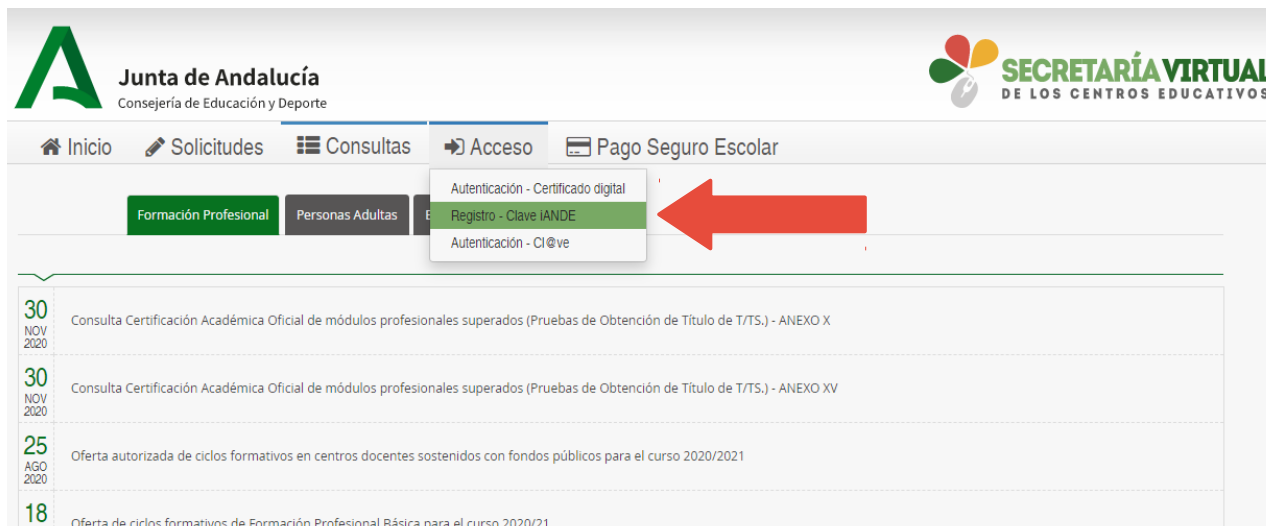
Junta de Andalucía
Consejería de Educación y Deporte

SECRETARÍA VIRTUAL
DE LOS CENTROS EDUCATIVOS

Inicio Solicitudes Consultas Acceso Pago Seguro Escolar

Autenticación - Certificado digital
Registro - Clave iANDE
Autenticación - Cl@ve

Formación Profesional Personas Adultas E

30 NOV 2020 Consulta Certificación Académica Oficial de módulos profesionales superados (Pruebas de Obtención de Título de T/TS.) - ANEXO X

30 NOV 2020 Consulta Certificación Académica Oficial de módulos profesionales superados (Pruebas de Obtención de Título de T/TS.) - ANEXO XV

25 AGO 2020 Oferta autorizada de ciclos formativos en centros docentes sostenidos con fondos públicos para el curso 2020/2021

18 Oferta de ciclos formativos de Formación Profesional Básica para el curso 2020/21